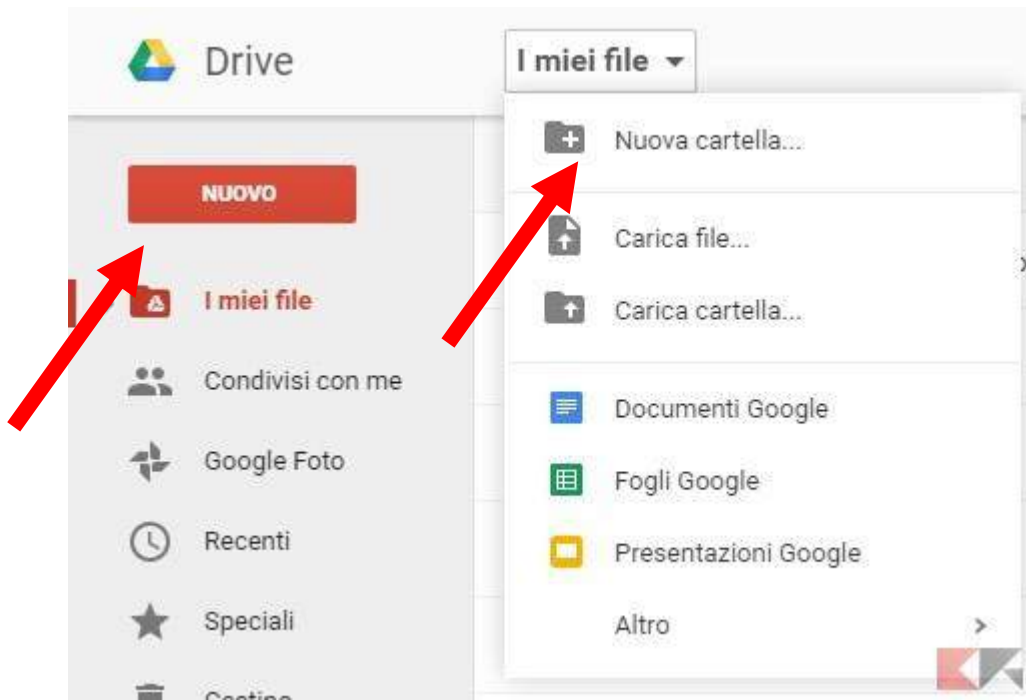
Drive

I miei file

NUOVO

I miei file

Condivisi con me

Google Foto

Recenti

Speciali

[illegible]

Nuova cartella...

Carica file...

Carica cartella...

Documenti Google

Fogli Google

Presentazioni Google

Altro